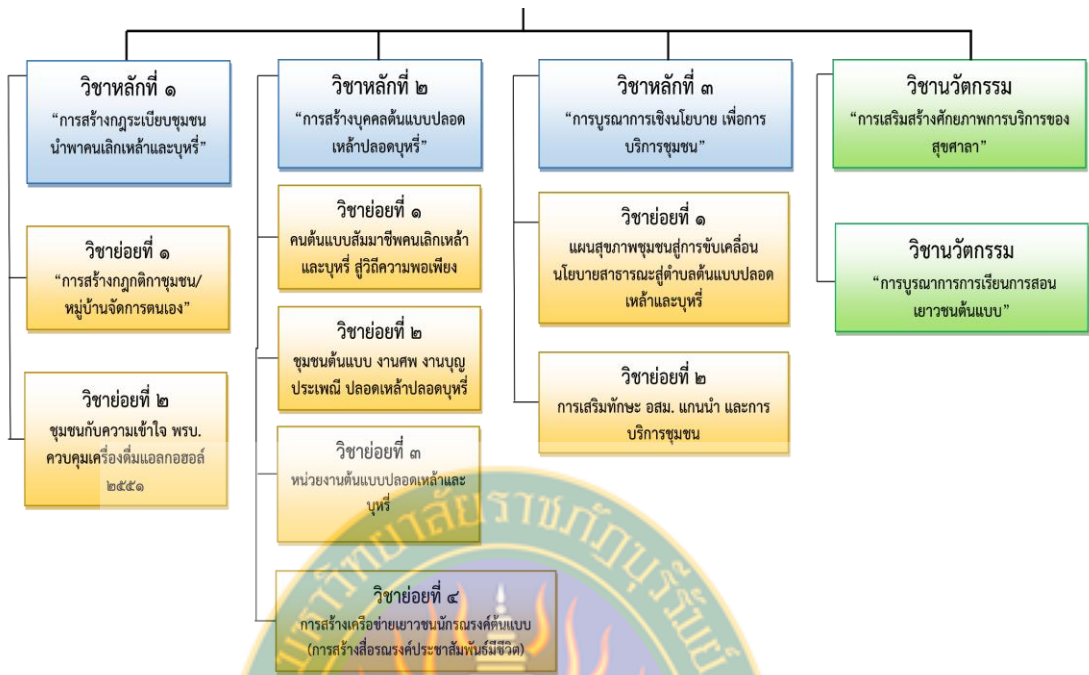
วิชาหลักที่ ๑
"การสร้างกฎระเบียบชุมชนนำพาคนเลิกเหล้าและบุหรี่"

วิชาย่อยที่ ๑
"การสร้างกฎกติกาชุมชน/หมู่บ้านจัดการตนเอง"

วิชาย่อยที่ ๒
ชุมชนกับความเข้าใจ พรบ.ควบคุมเครื่องดื่มแอลกอฮอล์ ๒๕๕๑

วิชาหลักที่ ๒
"การสร้างบุคคลต้นแบบปลอดเหล้าปลอดบุหรี่"

วิชาย่อยที่ ๑
คนต้นแบบสัมมาชีพคนเลิกเหล้าและบุหรี่ สู่วิถีความพอเพียง

วิชาย่อยที่ ๒
ชุมชนต้นแบบ งานศพ งานบุญประเพณี ปลอดเหล้าปลอดบุหรี่

วิชาย่อยที่ ๓
หน่วยงานต้นแบบปลอดเหล้าและบุหรี่

วิชาย่อยที่ ๔
การสร้างเครือข่ายเยาวชนนักรณรงค์ต้นแบบ (การสร้างสื่อรณรงค์ประชาสัมพันธ์มีชีวิต)

วิชาหลักที่ ๓
"การบูรณาการเชิงนโยบาย เพื่อการบริการชุมชน"

วิชาย่อยที่ ๑
แผนสุขภาพชุมชนสู่การขับเคลื่อนนโยบายสาธารณะสู่ตำบลต้นแบบปลอดเหล้าและบุหรี่

วิชาย่อยที่ ๒
การเสริมทักษะ อสม. แกนนำ และการบริการชุมชน

วิชานวัตกรรม
"การเสริมสร้างศักยภาพการบริการของสุขศาลา"

วิชานวัตกรรม
"การบูรณาการการเรียนการสอนเยาวชนต้นแบบ"

มหาวิทยาลัยราชภัฏบุรีรัมย์